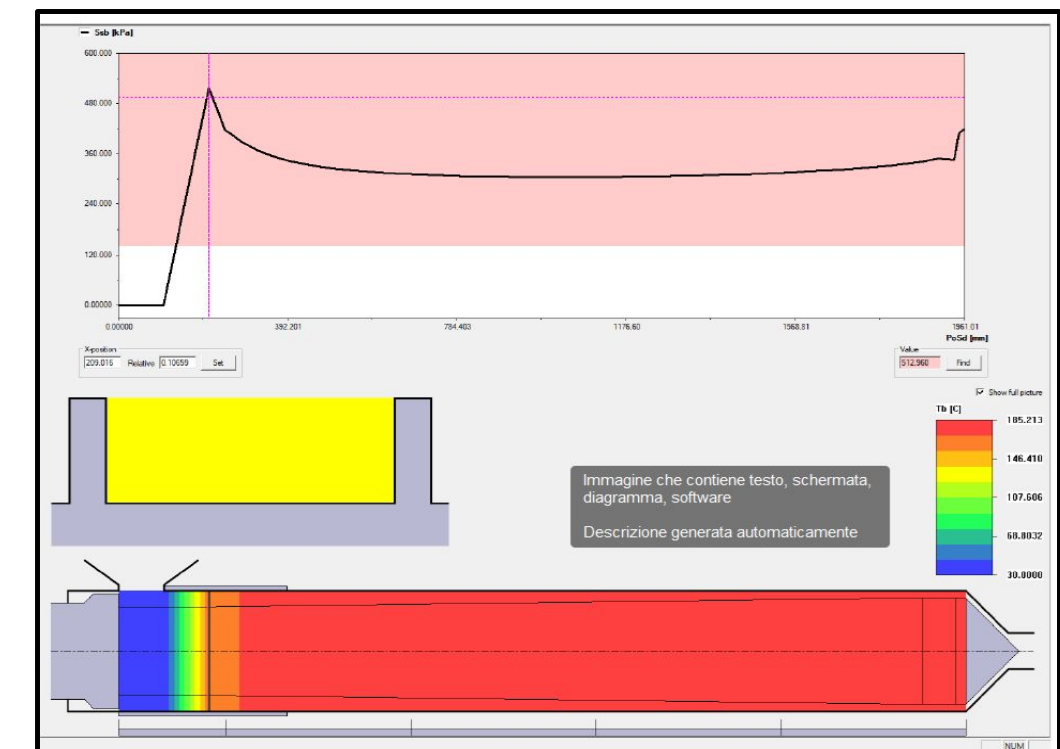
Ssb [kPa]

600.000
480.000
360.000
240.000
120.000
0.00000

0.00000
392.201
784.403
1176.60
1568.81
1961.01
PoSd [mm]

X-position
209.016
Relative
0.10659
Set

Value
512.960
Find

Show full picture

Tb [C]
185.213
146.410
107.606
68.8032
30.0000

Immagine che contiene testo, schermata, diagramma, software

Descrizione generata automaticamente

NUM